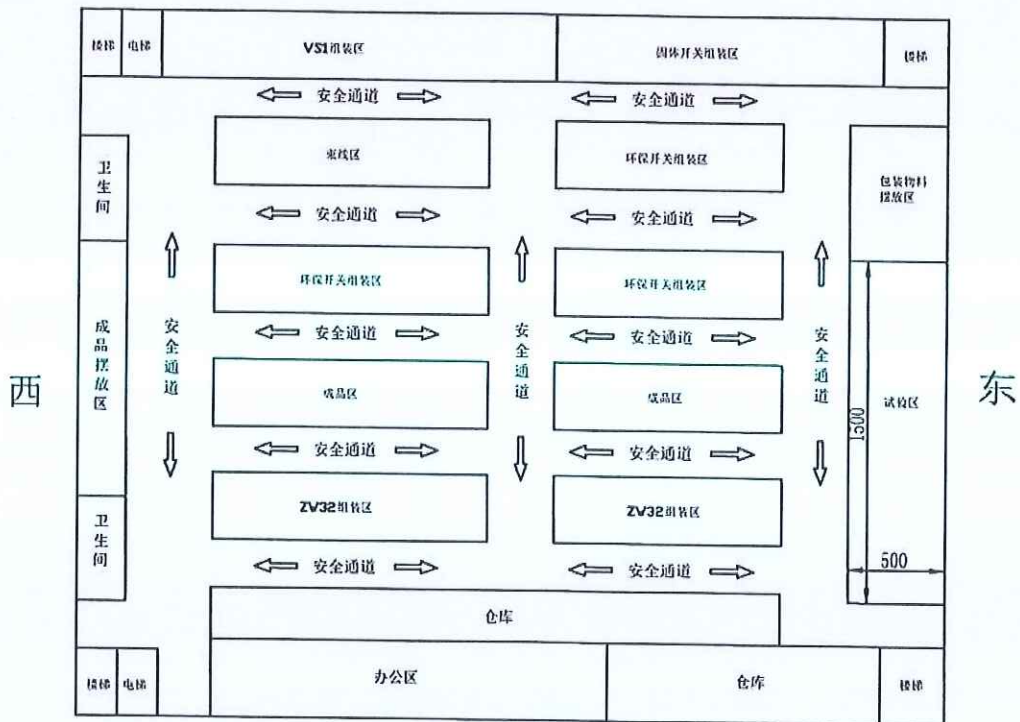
楼梯 电梯 VS1组装区 固体开关组装区 楼梯

安全通道 安全通道

卫生间

束线区

环保开关组装区

包装物料摆放区

安全通道 安全通道

环保开关组装区

环保开关组装区

成品摆放区

安全通道

安全通道

安全通道

安全通道 安全通道

西

成品区

成品区

试验区

东

1500

安全通道 安全通道

卫生间

ZV32组装区

ZV32组装区

500

安全通道 安全通道

仓库

楼梯 电梯 办公区 仓库 楼梯